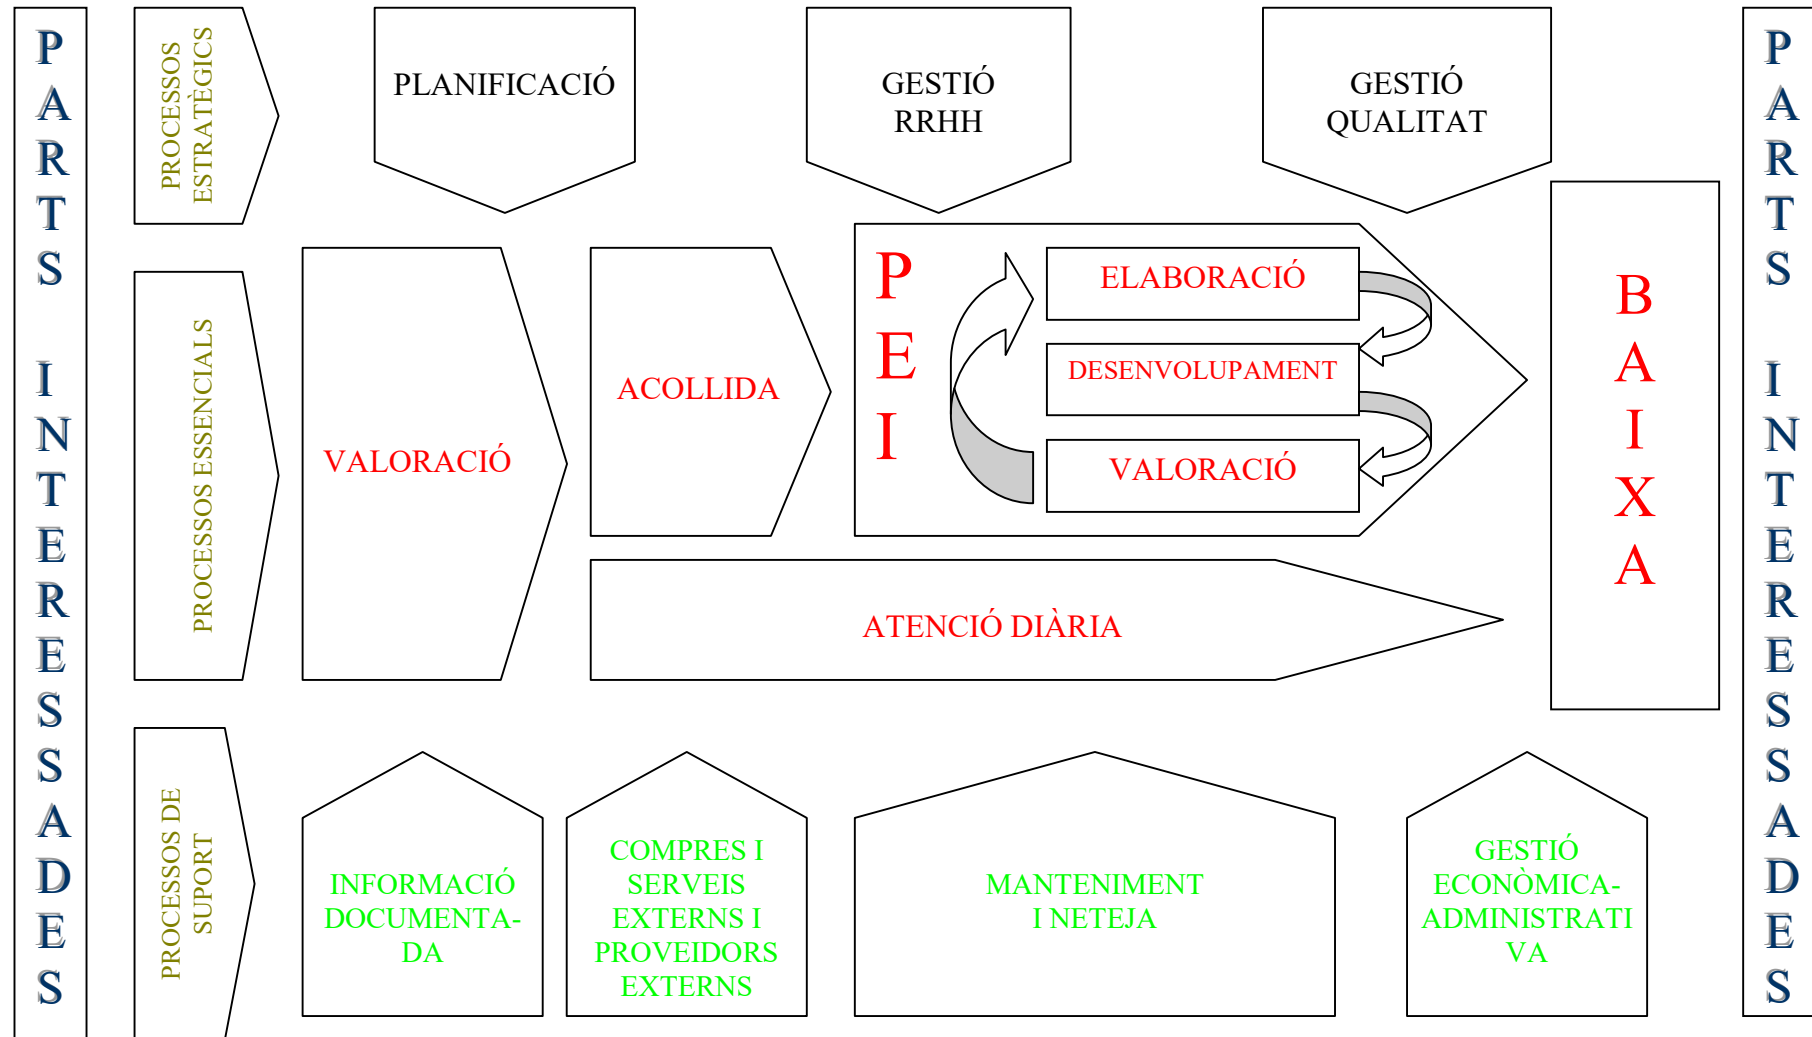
PARTS INTERESSADES

PROCESSOS ESTRATÈGICS

PLANIFICACIÓ

GESTIÓ RRHH

GESTIÓ QUALITAT

PROCESSOS ESSENCIALS

VALORACIÓ

ACOLLIDA

PEI

ELABORACIÓ

DESENVOLUPAMENT

VALORACIÓ

BAIXA

ATENCIÓ DIÀRIA

PROCESSOS DE SUPORT

INFORMACIÓ DOCUMENTA-DA

COMPRES I SERVEIS EXTERNS I PROVEIDORS EXTERNS

MANTENIMENT I NETEJA

GESTIÓ ECONÒMICA-ADMINISTRATI VA

PARTS INTERESSADES